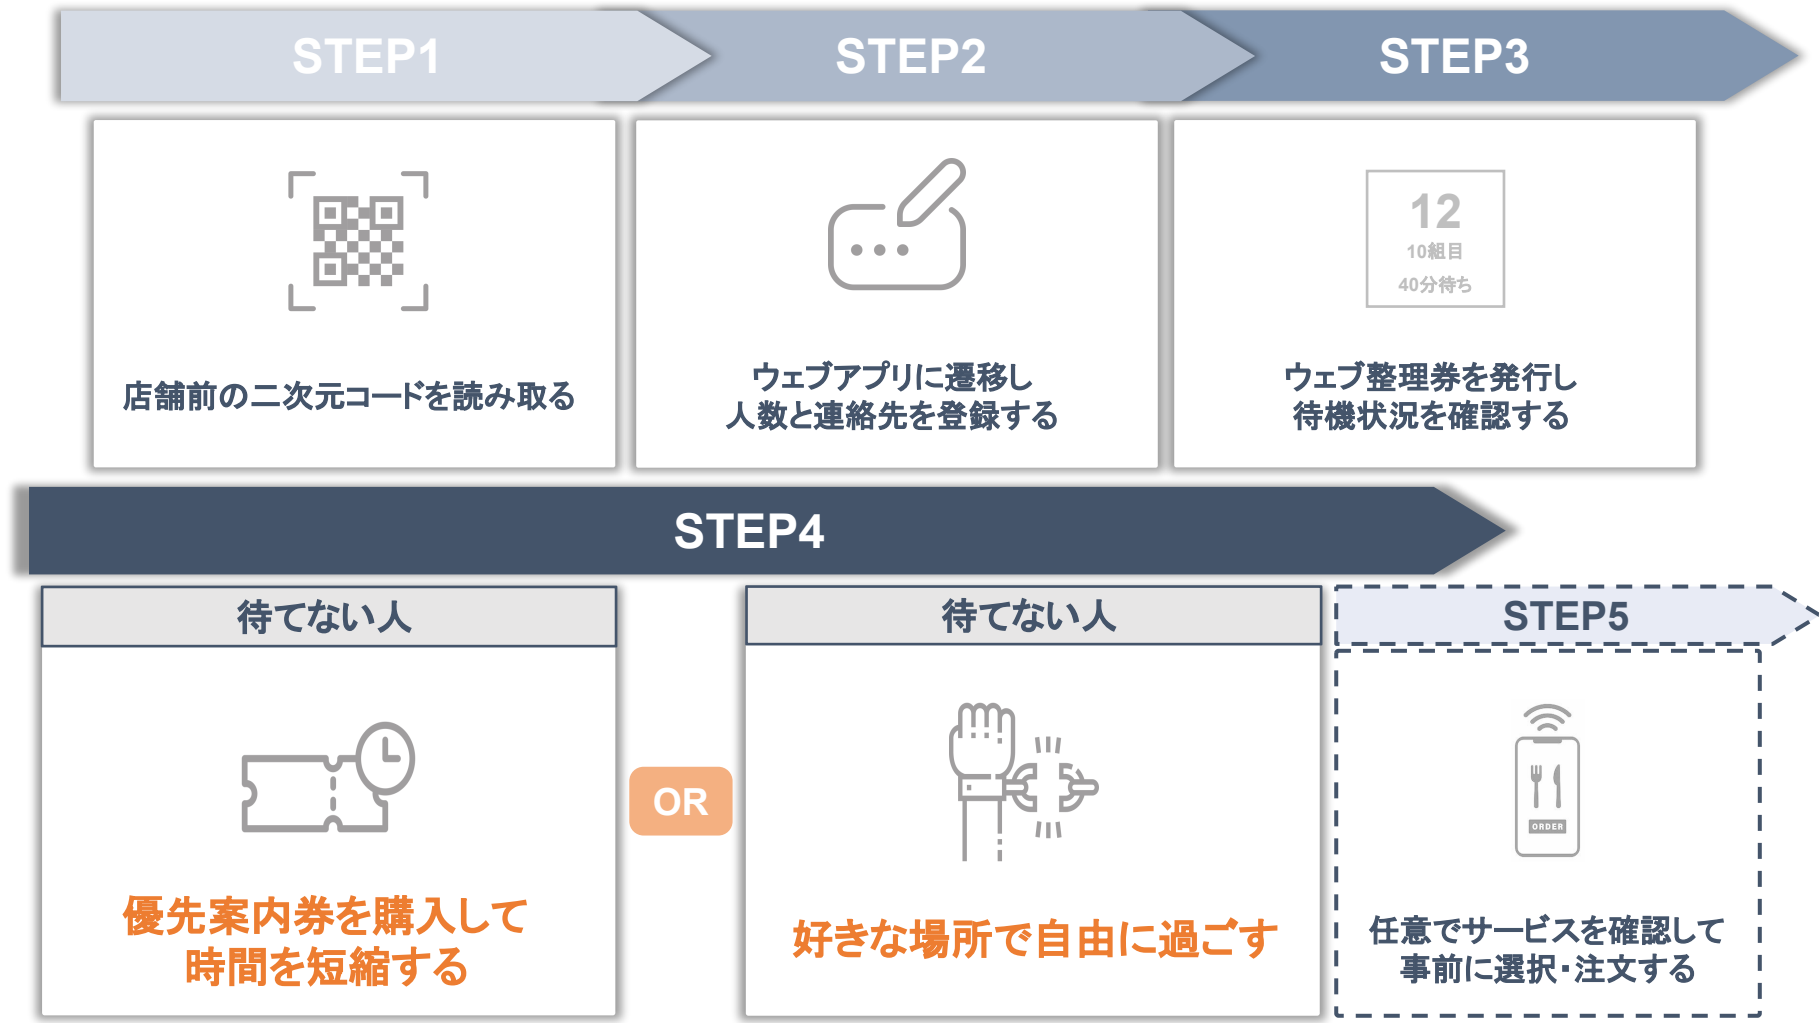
STEP1

店舗前の二次元コードを読み取る

STEP2

ウェブアプリに遷移し
人数と連絡先を登録する

STEP3

12
10組目
40分待ち

ウェブ整理券を発行し
待機状況を確認する

STEP4

待てない人

優先案内券を購入して
時間を短縮する

OR

待てない人

好きな場所で自由に過ごす

STEP5

ORDER

任意でサービスを確認して
事前に選択・注文する